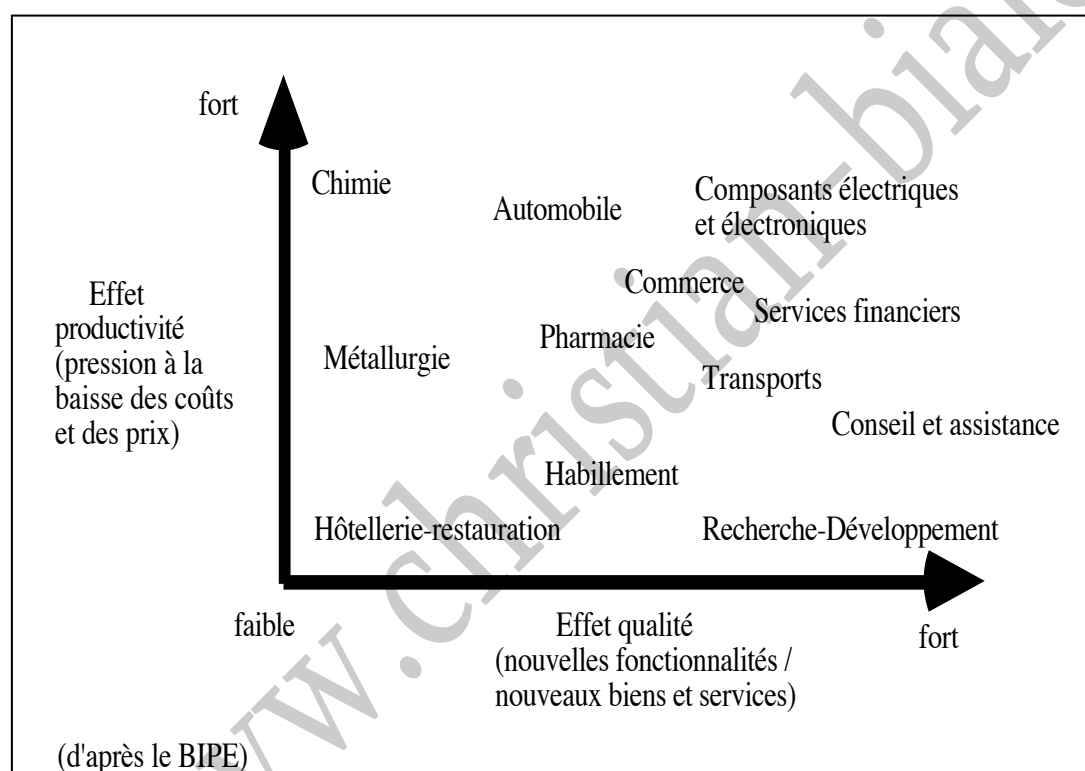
fort

Chimie

Automobile

Composants électriques et électroniques

Commerce

Services financiers

Effet productivité (pression à la baisse des coûts et des prix)

Métallurgie

Pharmacie

Transports

Conseil et assistance

Habillement

Hôtellerie-restauration

Recherche-Développement

faible

Effet qualité (nouvelles fonctionnalités / nouveaux biens et services)

fort

(d'après le BIPE)

www.christian-biale